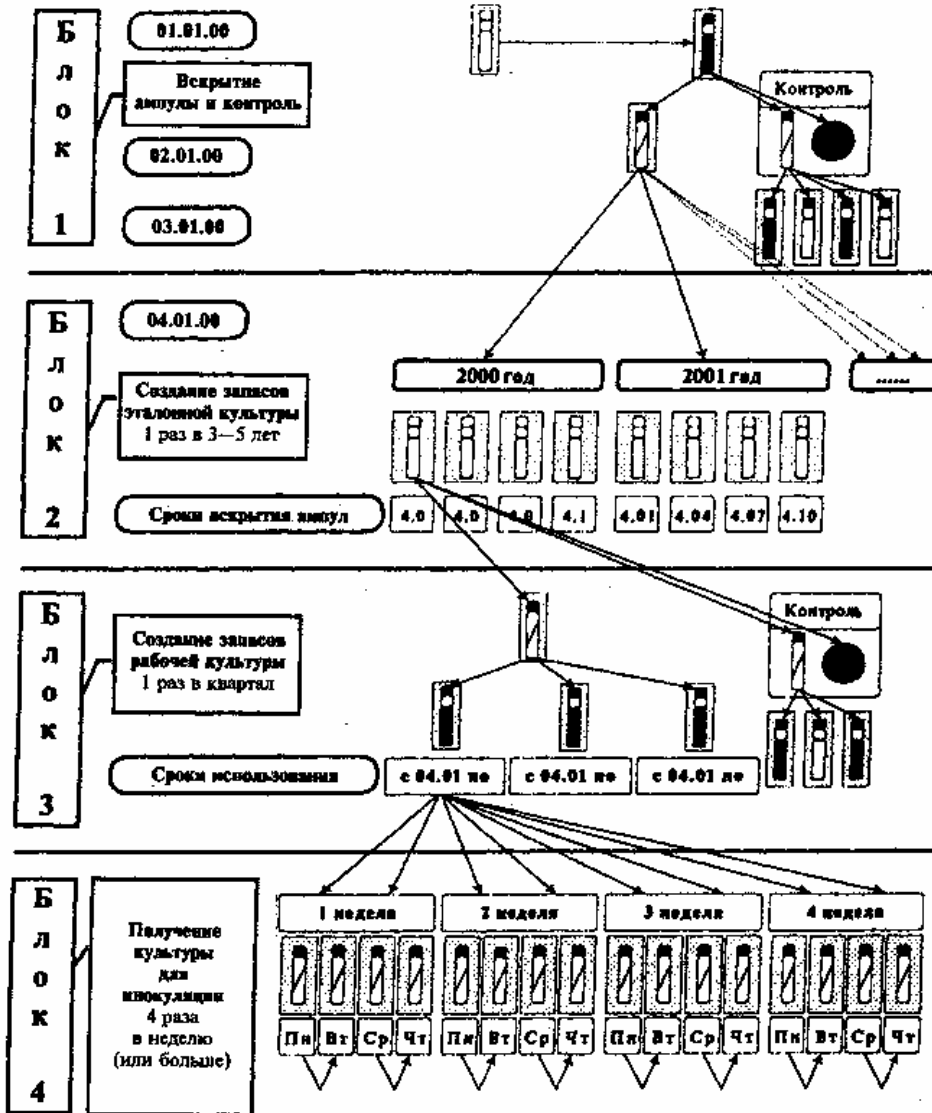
Б
л
о
к
1

01.01.00

Вскрытие ампулы и контроль

02.01.00

03.01.00

Контроль

Б
л
о
к
2

04.01.00

Создание запасов эталонной культуры 1 раз в 3—5 лет

2000 год

2001 год

......

Сроки вскрытия ампул

4.0

4.0

4.0

4.1

4.01

4.04

4.07

4.10

Б
л
о
к
3

Создание запасов рабочей культуры 1 раз в квартал

Контроль

Сроки использования

с 04.01 по

с 04.01 по

с 04.01 по

Б
л
о
к
4

Получение культуры для инокуляции 4 раза в неделю (или больше)

1 неделя

2 неделя

3 неделя

4 неделя

Пн Вт Ср Чт

Пн Вт Ср Чт

Пн Вт Ср Чт

Пн Вт Ср Чт